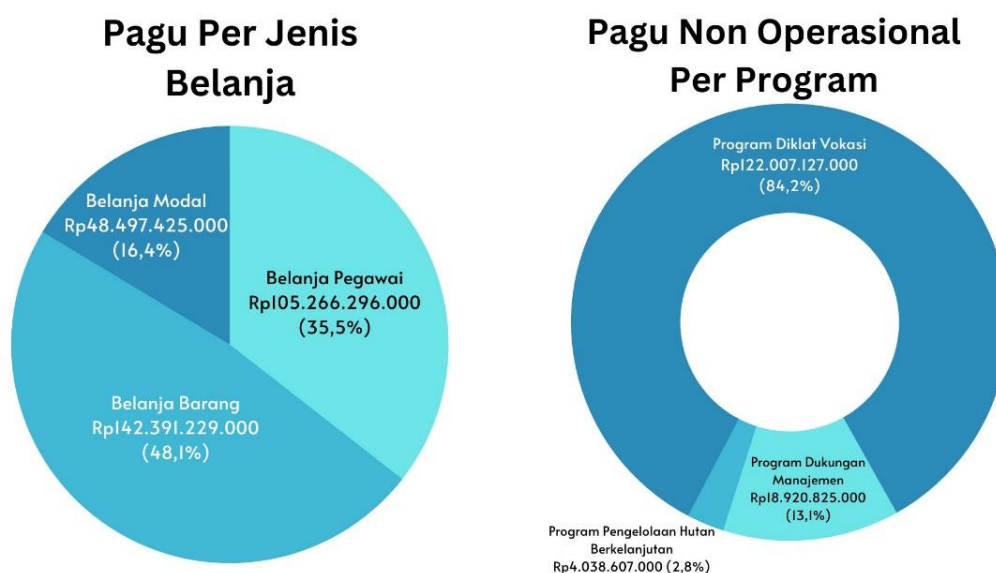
Pagu Per Jenis Belanja

Belanja Modal
Rp48.497.425.000
(16,4%)

Belanja Pegawai
Rp105.266.296.000
(35,5%)

Belanja Barang
Rp142.391.229.000
(48,1%)

Pagu Non Operasional Per Program

Program Diklat Vokasi
Rp122.007.127.000
(84,2%)

Program Dukungan Manajemen
Rp18.920.825.000
(13,1%)

Program Pengelolaan Hutan Berkelanjutan
Rp4.038.607.000 (2,8%)